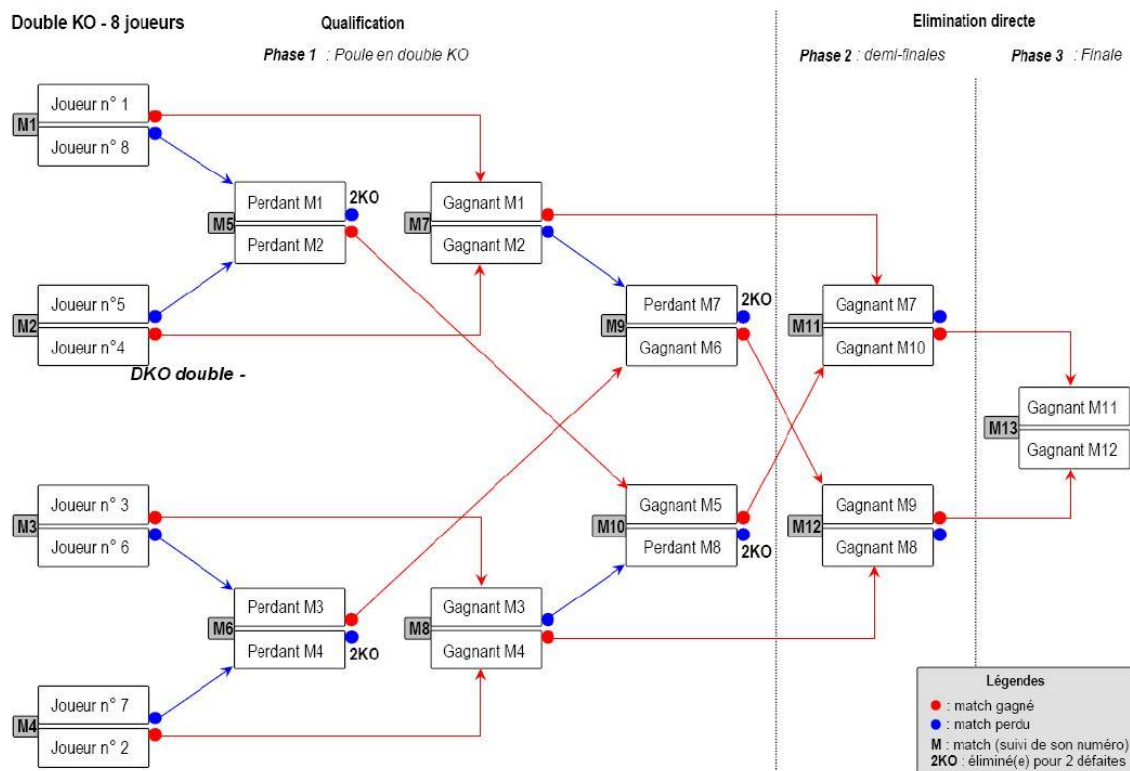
Double KO - 8 joueurs

Qualification

Phase 1 : Poule en double KO

Elimination directe

Phase 2 : demi-finales

Phase 3 : Finale

M1
Joueur n° 1
Joueur n° 8

M5
Perdant M1
Perdant M2
2KO

M7
Gagnant M1
Gagnant M2

M2
Joueur n°5
Joueur n°4

DKO double -

M9
Perdant M7
Gagnant M6
2KO

M11
Gagnant M7
Gagnant M10

M13
Gagnant M11
Gagnant M12

M3
Joueur n° 3
Joueur n° 6

M10
Gagnant M5
Perdant M8
2KO

M12
Gagnant M9
Gagnant M8

M6
Perdant M3
Perdant M4
2KO

M8
Gagnant M3
Gagnant M4

M4
Joueur n° 7
Joueur n° 2

Légendes
: match gagné
: match perdu
M : match (suivi de son numéro)
2KO : éliminé(e) pour 2 défaites